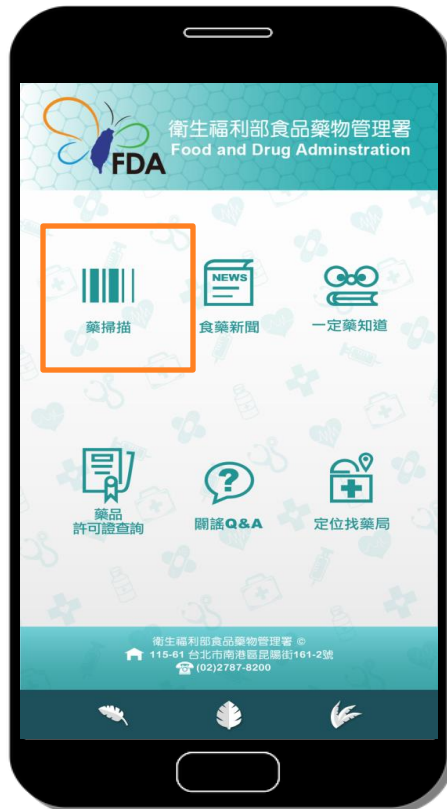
FDA 衛生福利部食品藥物管理署 Food and Drug Adminstration

藥掃描

NEWS
食藥新聞

一定藥知道

藥品
許可證查詢

闢謠Q&A

定位找藥局

衛生福利部食品藥物管理署 ©
115-61 台北市南港區昆陽街161-2號
(02)2787-8200